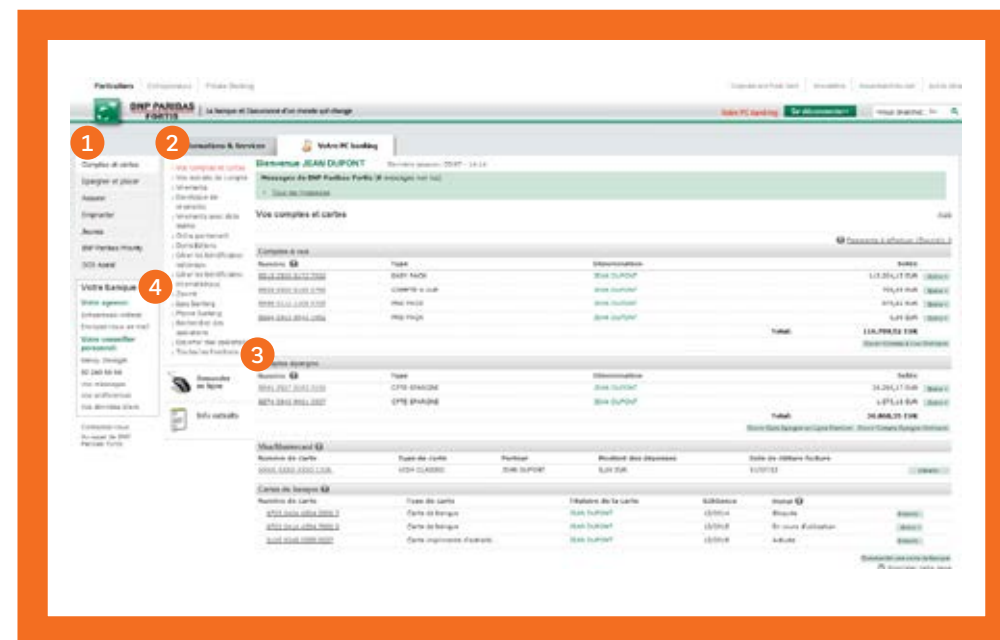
Particuliers | Entreprises | Private Banking

BNP PARIBAS FORTIS | La banque d'un monde qui change

Votre PC banking | Se déconnecter

1

2

Informations & Services | Votre PC banking

Comptes et cartes
Epargner et placer
Assurer
Emprunter
Acces
BNP Paribas Priority
SOS Assist

4

Votre Banque
Votre agence
Votre conseiller personnel

Bienvenue JEAN DUPONT

Messages de BNP Paribas Fortis

Vos comptes et cartes

Comptes à vue

| Numéro | Type | Dénomination | Solde |
|---|---|---|---|
| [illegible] | EASY PACK | JEAN DUPONT | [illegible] EUR |
| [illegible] | COMPTE À VUE | JEAN DUPONT | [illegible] EUR |
| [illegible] | PRO PACK | JEAN DUPONT | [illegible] EUR |
| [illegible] | PRO PACK | JEAN DUPONT | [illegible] EUR |
| | | Total: | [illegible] EUR |

3

Comptes épargne

| Numéro | Type | Dénomination | Solde |
|---|---|---|---|
| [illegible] | CPTE EPARGNE | JEAN DUPONT | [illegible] EUR |
| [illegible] | CPTE EPARGNE | JEAN DUPONT | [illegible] EUR |
| | | Total: | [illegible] EUR |

Visa/Mastercard

| Numéro de carte | Type de carte | Porteur | Montant des dépenses | Date de clôture facture |
|---|---|---|---|---|
| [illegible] | VISA CLASSIC | JEAN DUPONT | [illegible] EUR | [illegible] |

Cartes de banque

| Numéro de carte | Type de carte | Titulaire de la carte | Expiration | Statut |
|---|---|---|---|---|
| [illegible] | Carte de banque | JEAN DUPONT | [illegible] | Bloquée |
| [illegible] | Carte de banque | JEAN DUPONT | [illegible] | En cours d'utilisation |
| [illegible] | Carte imprimante d'extraits | JEAN DUPONT | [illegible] | Activée |

Demander en ligne

Info extraits